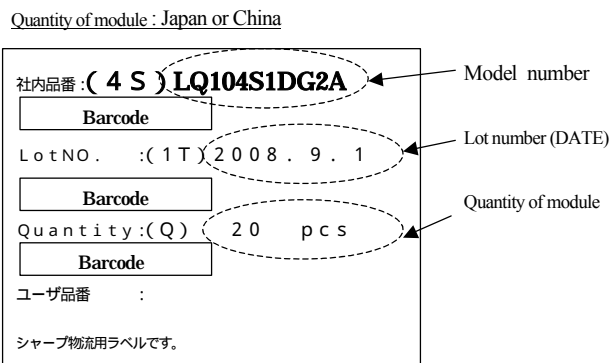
Quantity of module : Japan or China

社内品番 :(4S) LQ104S1DG2A

Model number

Barcode

LotNO. :(1T)2008.9.1

Lot number (DATE)

Barcode

Quantity:(Q) 20 pcs

Quantity of module

Barcode

ユーザ品番 :

シャープ物流用ラベルです。